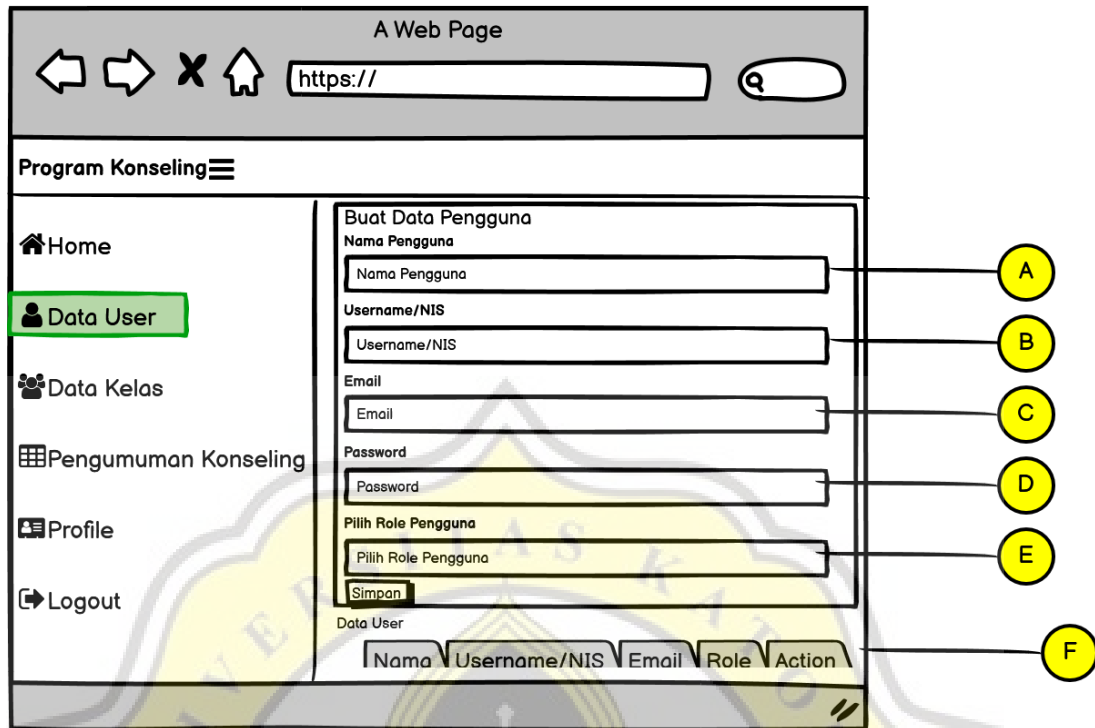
A Web Page

https://

Program Konseling

Home

Data User

Data Kelas

Pengumuman Konseling

Profile

Logout

Buat Data Pengguna

Nama Pengguna

Nama Pengguna

Username/NIS

Username/NIS

Email

Email

Password

Password

Pilih Role Pengguna

Pilih Role Pengguna

Simpan

Data User

| Nama | Username/NIS | Email | Role | Action |
|---|---|---|---|---|

A

B

C

D

E

F